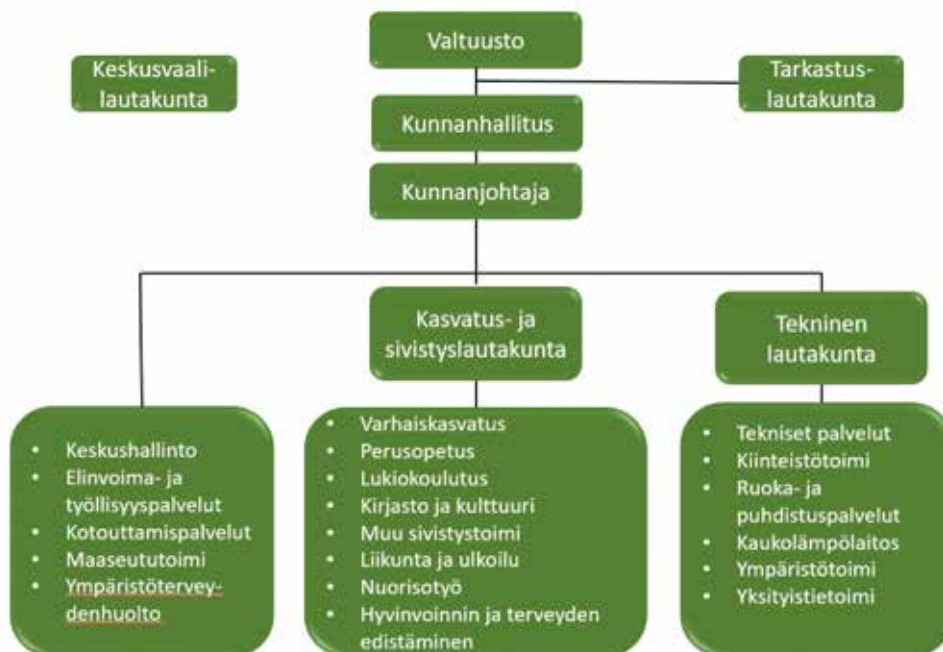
Valtuusto

Keskusvaalilautakunta

Tarkastuslautakunta

Kunnanhallitus

Kunnanjohtaja

Kasvatus- ja sivistyslautakunta

Tekninen lautakunta

- Keskushallinto
- Elinvoima- ja työllisyyspalvelut
- Kotouttamispalvelut
- Maaseututoimi
- Ympäristöterveydenhuolto

- Varhaiskasvatus
- Perusopetus
- Lukiokoulutus
- Kirjasto ja kulttuuri
- Muu sivistystoimi
- Liikunta ja ulkoilu
- Nuorisotyö
- Hyvinvoinnin ja terveyden edistäminen

- Tekniset palvelut
- Kiinteistötoimi
- Ruoka- ja puhdistuspalvelut
- Kaukolämpölaitos
- Ympäristötoimi
- Yksityistietoimi